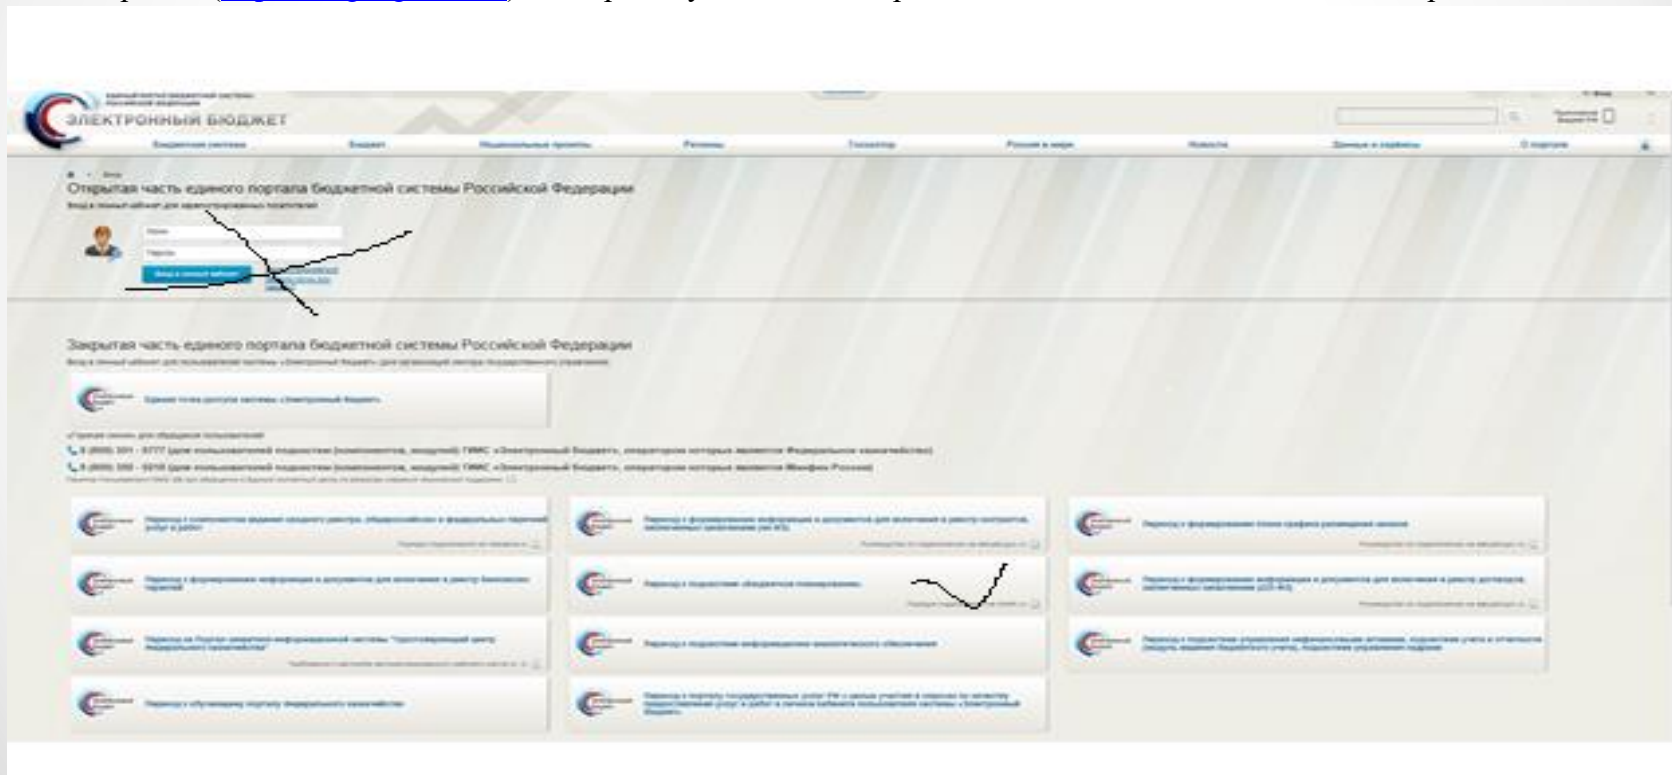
ЭЛЕКТРОННЫЙ БЮДЖЕТ

Бюджетная система | Бюджет | Национальные проекты | Регионы | Госсектор | Россия в мире | Новости | Данные и сервисы | О портале

Открытая часть единого портала бюджетной системы Российской Федерации

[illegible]

Закрытая часть единого портала бюджетной системы Российской Федерации

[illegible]